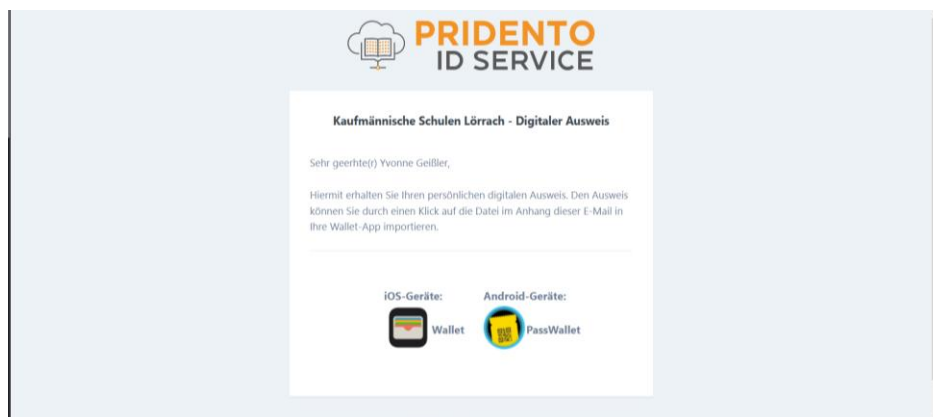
PRIDENTO
ID SERVICE

Kaufmännische Schulen Lörrach - Digitaler Ausweis

Sehr geehrte(r) Yvonne Geißler,

Hiermit erhalten Sie Ihren persönlichen digitalen Ausweis. Den Ausweis können Sie durch einen Klick auf die Datei im Anhang dieser E-Mail in Ihre Wallet-App importieren.

iOS-Geräte:
Wallet

Android-Geräte:
PassWallet